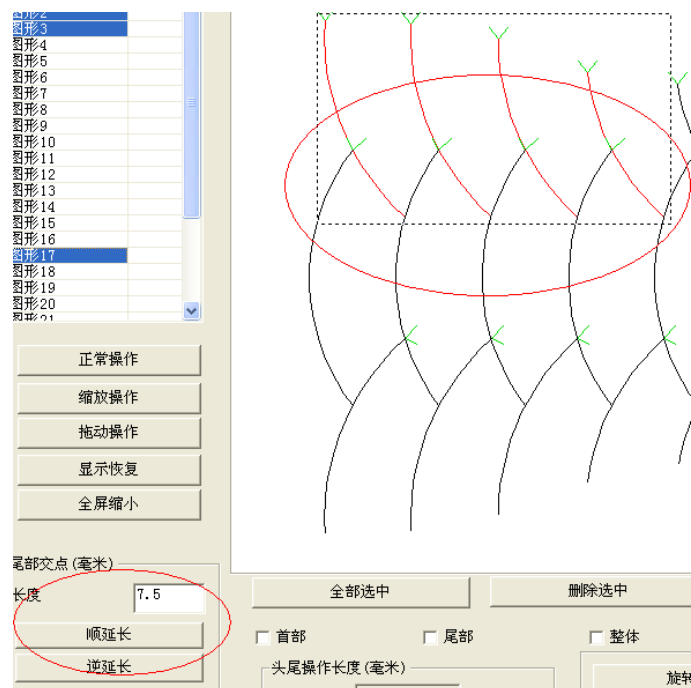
图形2
图形3
图形4
图形5
图形6
图形7
图形8
图形9
图形10
图形11
图形12
图形13
图形14
图形15
图形16
图形17
图形18
图形19
图形20
图形21

正常操作
缩放操作
拖动操作
显示恢复
全屏缩小

尾部交点（毫米）
长度 7.5
顺延长
逆延长

全部选中
删除选中
首部
尾部
整体
头尾操作长度（毫米）
旋转